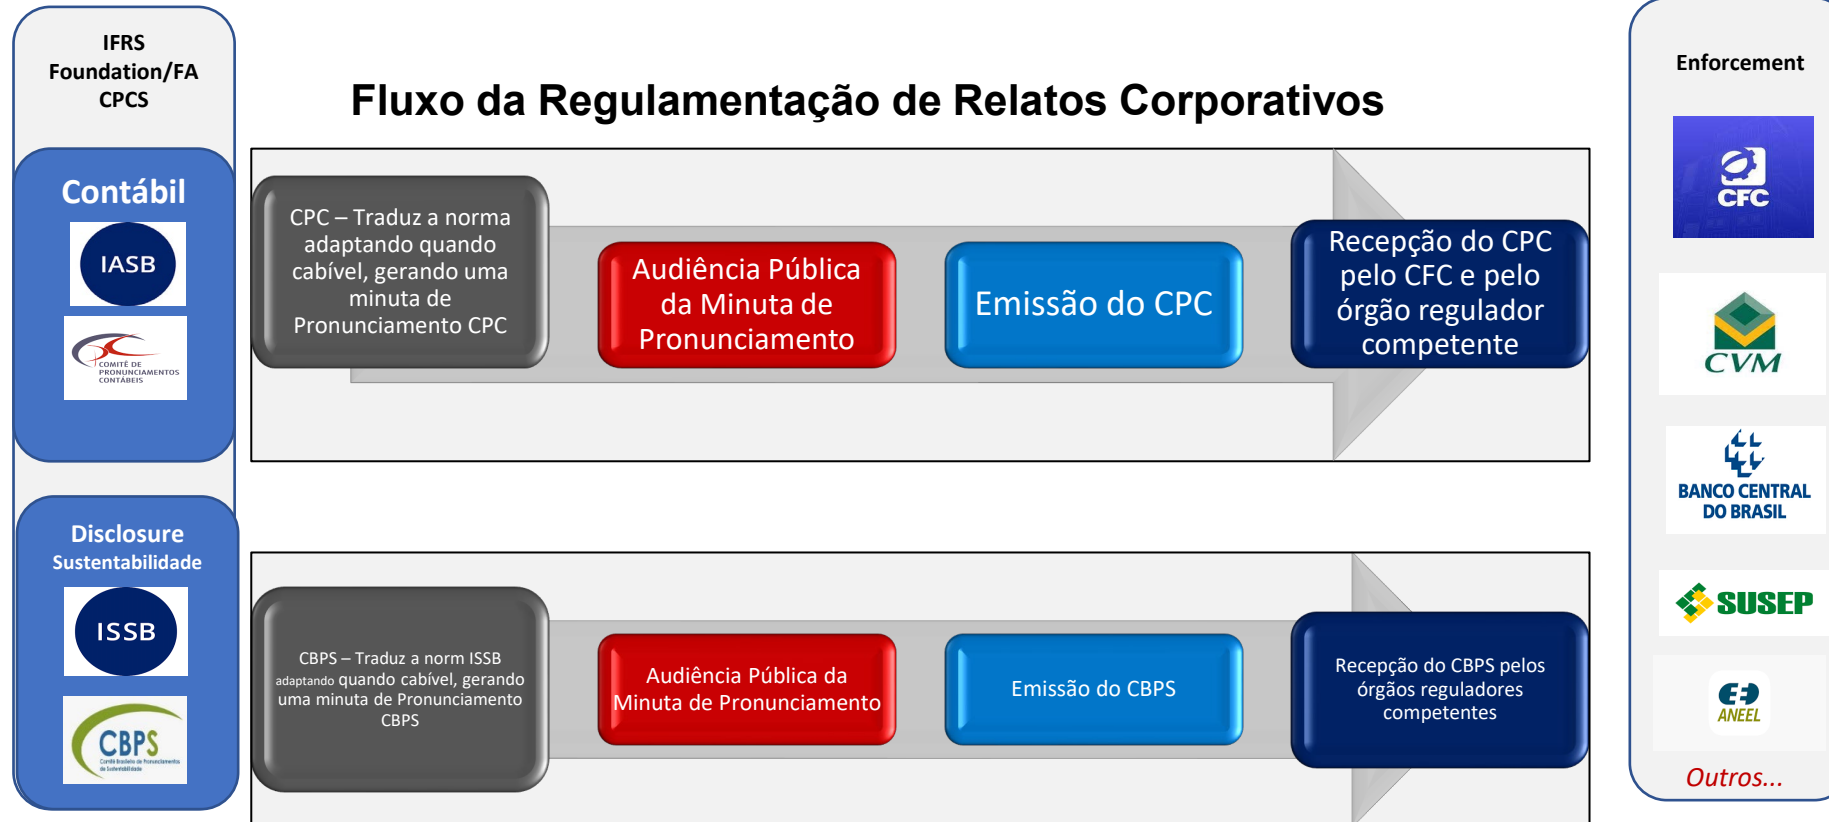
IFRS Foundation/FA CPCS

Contábil

IASB

COMITÊ DE PRONUNCIAMENTOS CONTÁBEIS

Disclosure
Sustentabilidade

ISSB

CBPS
Comitê Brasileiro de Pronunciamentos de Sustentabilidade

Fluxo da Regulamentação de Relatos Corporativos

CPC – Traduz a norma adaptando quando cabível, gerando uma minuta de Pronunciamento CPC

Audiência Pública da Minuta de Pronunciamento

Emissão do CPC

Recepção do CPC pelo CFC e pelo órgão regulador competente

CBPS – Traduz a norm ISSB adaptando quando cabível, gerando uma minuta de Pronunciamento CBPS

Audiência Pública da Minuta de Pronunciamento

Emissão do CBPS

Recepção do CBPS pelos órgãos reguladores competentes

Enforcement

CFC

CVM

BANCO CENTRAL DO BRASIL

SUSEP

ANEEL

Outros...